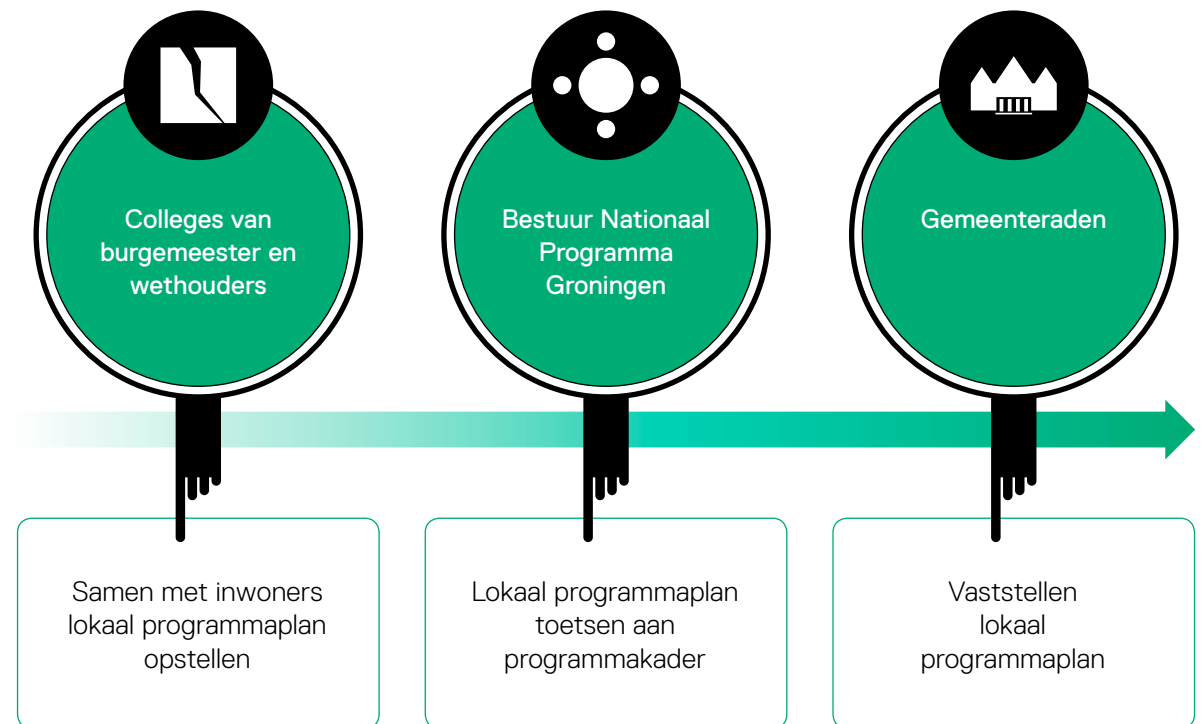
Colleges van burgemeester en wethouders

Bestuur Nationaal Programma Groningen

Gemeenteraden

Samen met inwoners lokaal programmaplan opstellen

Lokaal programmaplan toetsen aan programmakader

Vaststellen lokaal programmaplan